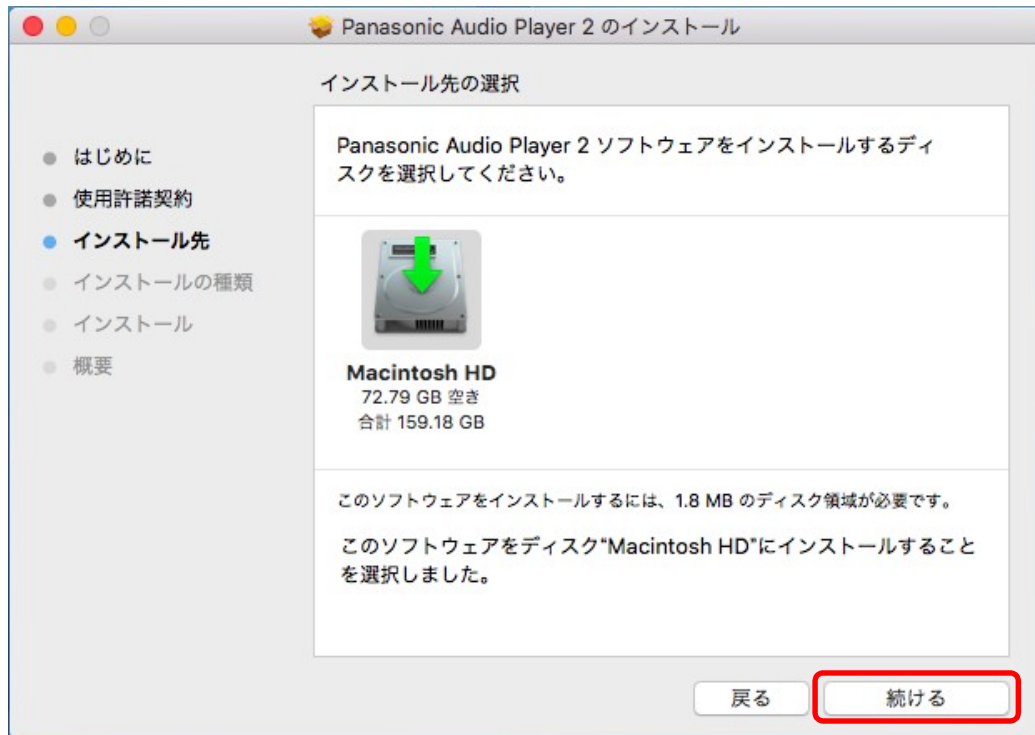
Panasonic Audio Player 2 のインストール

インストール先の選択

はじめに
使用許諾契約
インストール先
インストールの種類
インストール
概要

Panasonic Audio Player 2 ソフトウェアをインストールするディスクを選択してください。

Macintosh HD
72.79 GB 空き
合計 159.18 GB

このソフトウェアをインストールするには、1.8 MB のディスク領域が必要です。

このソフトウェアをディスク"Macintosh HD"にインストールすることを選択しました。

戻る
続ける